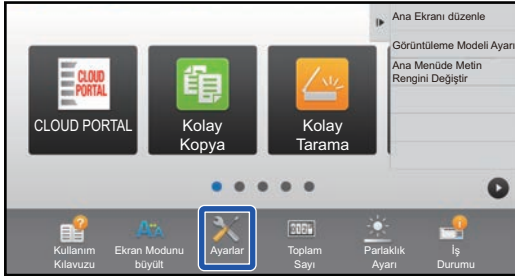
Ana Ekranı düzenle

Görüntüleme Modeli Ayarı

Ana Menüde Metin Rengini Değiştir

CLOUD PORTAL

CLOUD PORTAL

Kolay Kopya

Kolay Tarama

Kullanım Kılavuzu

Ekran Modunu büyült

Ayarlar

Toplam Sayı

Parlaklık Ayarı

İş Durumu